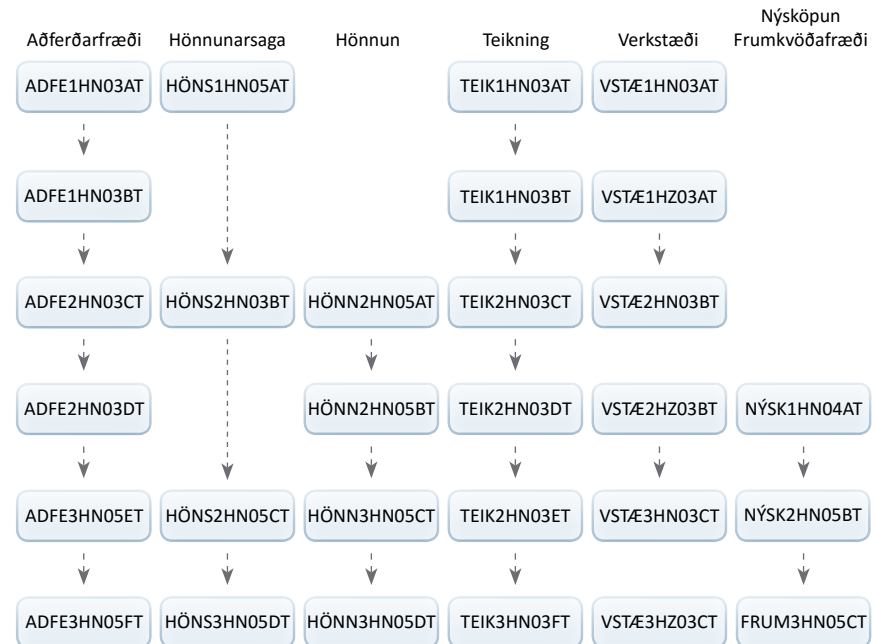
Aðferðarfræði
ADFE1HN03AT
ADFE1HN03BT
ADFE2HN03CT
ADFE2HN03DT
ADFE3HN05ET
ADFE3HN05FT

Hönnunarsaga
HÖNS1HN05AT
HÖNS2HN03BT
HÖNS2HN05CT
HÖNS3HN05DT

Hönnun
HÖNN2HN05AT
HÖNN2HN05BT
HÖNN3HN05CT
HÖNN3HN05DT

Teikning
TEIK1HN03AT
TEIK1HN03BT
TEIK2HN03CT
TEIK2HN03DT
TEIK2HN03ET
TEIK3HN03FT

Verkstæði
VSTÆ1HN03AT
VSTÆ1HZ03AT
VSTÆ2HN03BT
VSTÆ2HZ03BT
VSTÆ3HN03CT
VSTÆ3HZ03CT

Nýsköpun
Frumkvöðafræði
NÝSK1HN04AT
NÝSK2HN05BT
FRUM3HN05CT